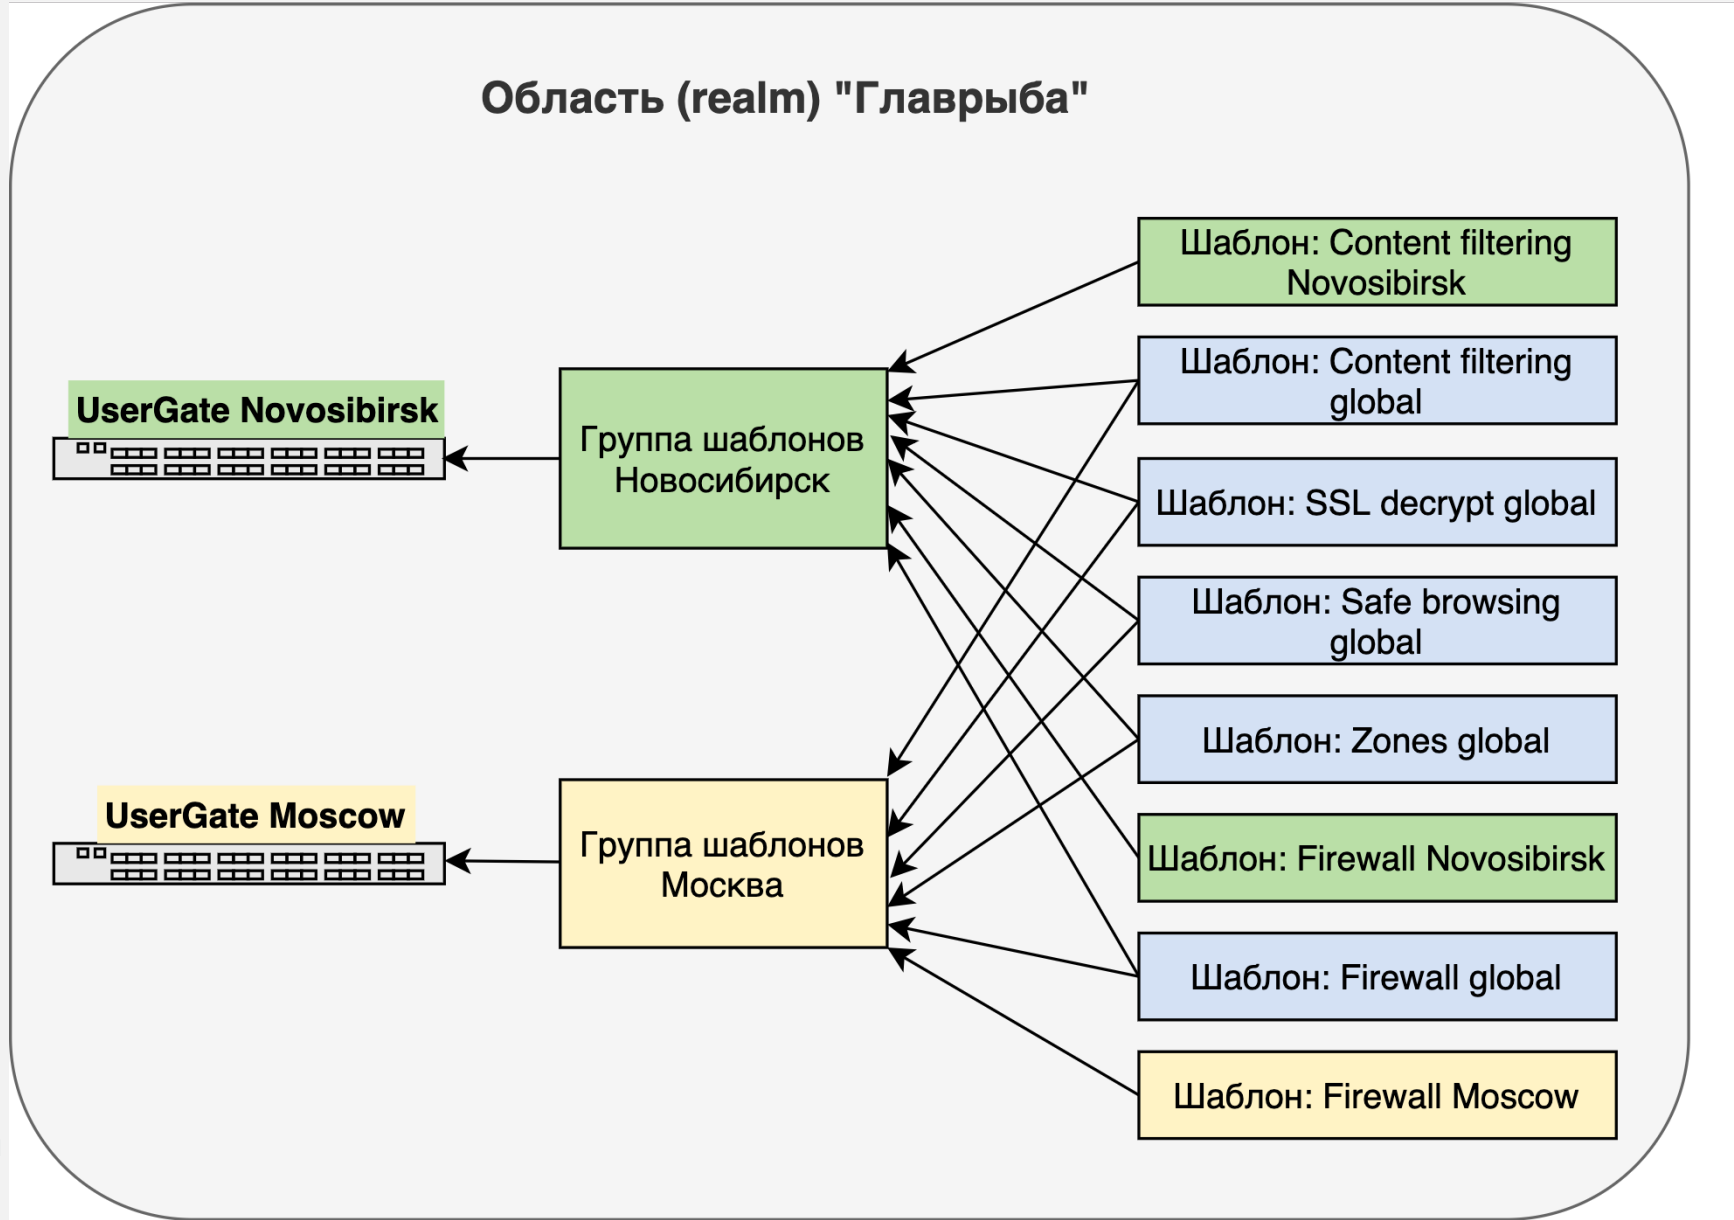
Область (realm) "Главрыба"

UserGate Novosibirsk

Группа шаблонов Новосибирск

UserGate Moscow

Группа шаблонов Москва

Шаблон: Content filtering Novosibirsk

Шаблон: Content filtering global

Шаблон: SSL decrypt global

Шаблон: Safe browsing global

Шаблон: Zones global

Шаблон: Firewall Novosibirsk

Шаблон: Firewall global

Шаблон: Firewall Moscow